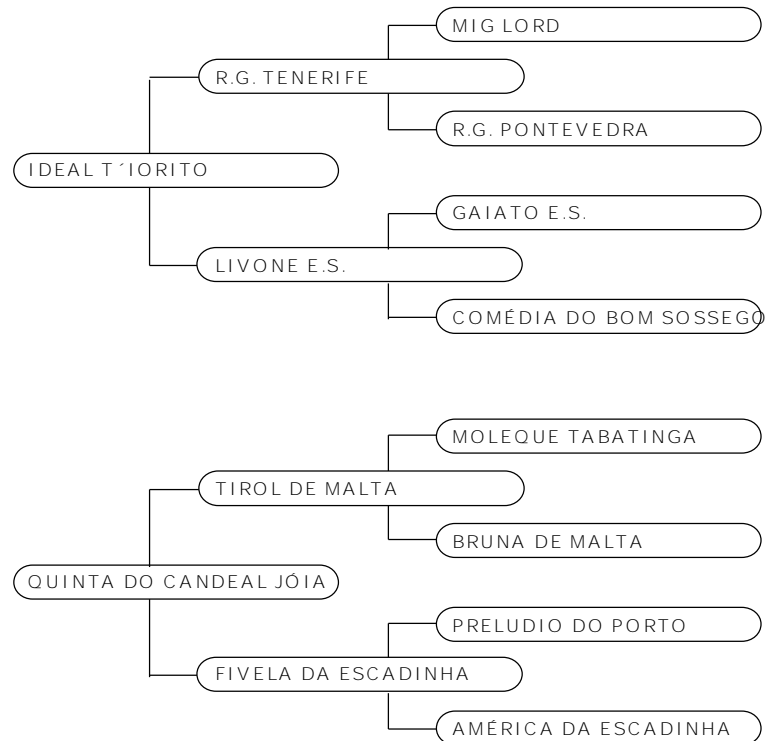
MIG LORD

R.G. TENERIFE

R.G. PONTEVEDRA

IDEAL T´IORITO

GAIATO E.S.

LIVONE E.S.

COMÉDIA DO BOM SOSSEGO

MOLEQUE TABATINGA

TIROL DE MALTA

BRUNA DE MALTA

QUINTA DO CANDEAL JÓIA

PRELUDIO DO PORTO

FIVELA DA ESCADINHA

AMÉRICA DA ESCADINHA